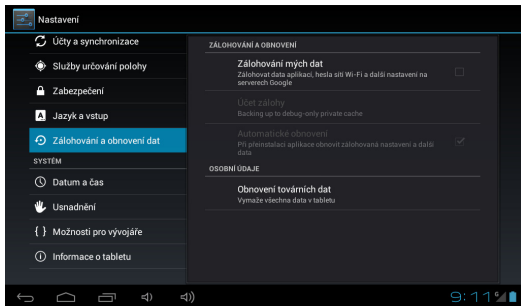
Nastavení

Účty a synchronizace

Služby určování polohy

Zabezpečení

Jazyk a vstup

Zálohování a obnovení dat

SYSTÉM

Datum a čas

Usnadnění

Možnosti pro vývojáře

Informace o tabletu

ZÁLOHOVÁNÍ A OBNOVENÍ

Zálohování mých dat
Zálohovat data aplikací, hesla sítí Wi-Fi a další nastavení na serverech Google

Účet zálohy
Backing up to debug-only private cache

Automatické obnovení
Při přeinstalaci aplikace obnovit zálohovaná nastavení a další data

OSOBNÍ ÚDAJE

Obnovení továrních dat
Vymaže všechna data v tabletu

9:11